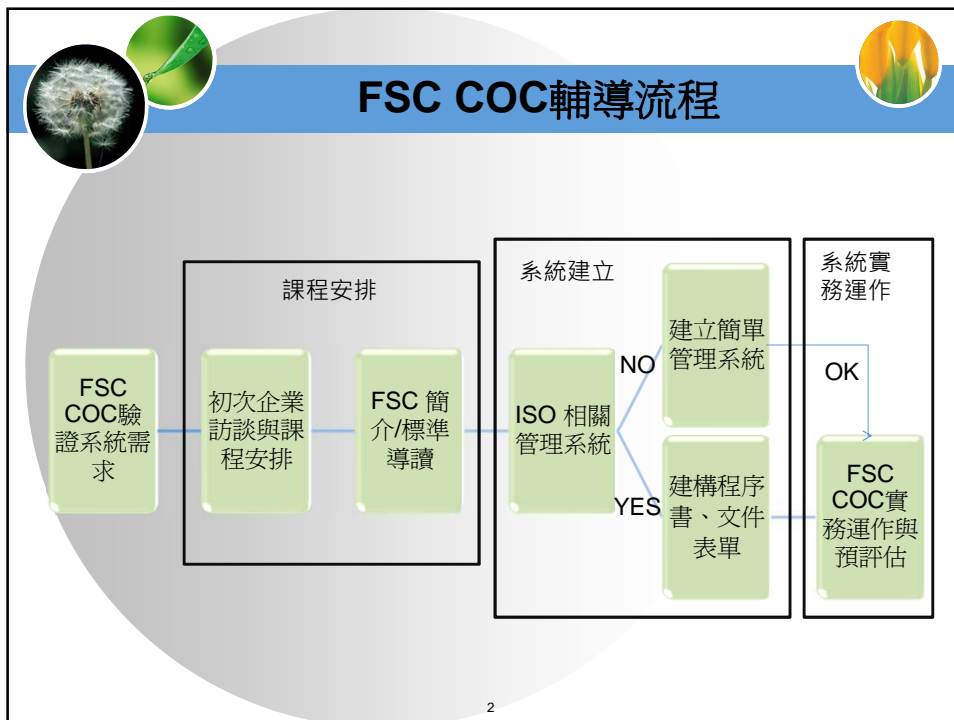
FSC COC輔導流程

FSC COC驗證系統需求

課程安排

初次企業訪談與課程安排

FSC 簡介/標準導讀

系統建立

ISO 相關管理系統

NO

建立簡單管理系統

YES

建構程序書、文件表單

系統實務運作

OK

FSC COC實務運作與預評估

2